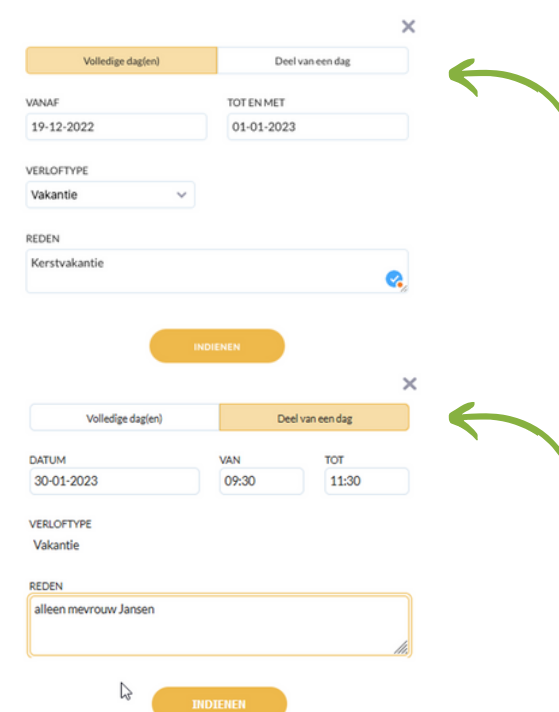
×

Volledige dag(en) | Deel van een dag

VANAF
19-12-2022

TOT EN MET
01-01-2023

VERLOFTYPE
Vakantie

REDEN
Kerstvakantie

INDIENEN

×

Volledige dag(en) | Deel van een dag

DATUM
30-01-2023

VAN
09:30

TOT
11:30

VERLOFTYPE
Vakantie

REDEN
alleen mevrouw Jansen

INDIENEN